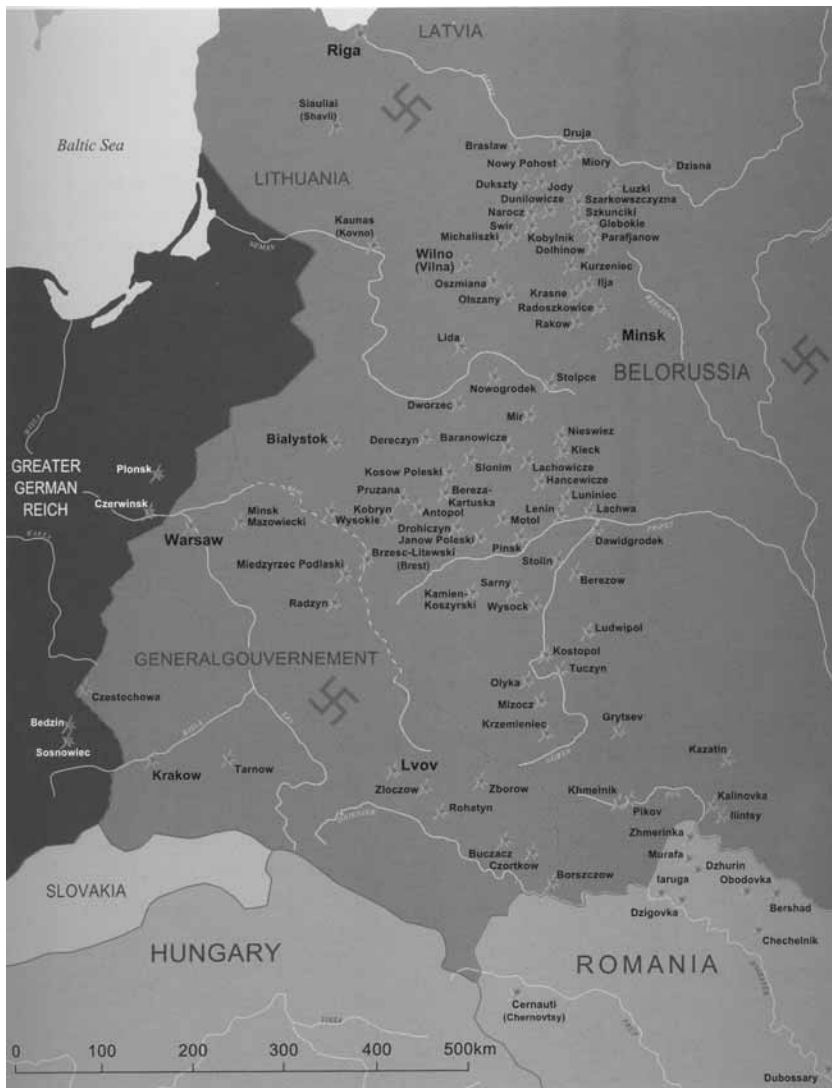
LATVIA
Riga
Siauliai (Shavli)
Baltic Sea
LITHUANIA
Braslaw
Druja
Nowy Pohost
Miory
Dzisna
Dukszty
Jody
Luzki
Dunilowicze
Szarkowszczyzna
Narocz
Szkunciki
Swir
Glebokie
Michaliszki
Kobylnik
Parafjanow
Dolhinow
Kaunas (Kovno)
Wilno (Vilna)
Kurzeniec
Oszmiana
Ilja
Krasne
Olszany
Radoszkowice
Rakow
Minsk
Lida
Stolpce
Nowogrodek
BELORUSSIA
Dworzec
Mir
Bialystok
Dereczyn
Baranowicze
Nieswiez
Kleck
GREATER GERMAN REICH
Plonsk
Kosow Poleski
Slonim
Lachowicze
Hancewicze
Pruzana
Bereza-Kartuska
Luniniec
Czerwinsk
Minsk Mazowiecki
Kobryn
Antopol
Lenin
Lachwa
Wysokie
Motol
Drohiczyn
Warsaw
Janow Poleski
Pinsk
Dawidgrodek
Brzesc-Litewski (Brest)
Stolin
Miedzyrzec Podlaski
Sarny
Berezow
Kamien-Koszyrski
Wysock
Radzyn
Ludwipol
Kostopol
GENERALGOUVERNEMENT
Tuczyn
Olyka
Czestochowa
Mizocz
Grytsev
Krzemieniec
Bedzin
Sosnowiec
Kazatin
Krakow
Tarnow
Lvov
Zborow
Khmelnik
Kalinovka
Zloczow
Pikov
Ilintsy
Rohatyn
Zhmerinka
Murafa
Dzhurin
Buczacz
Czortkow
Borszczow
Iaruga
Obodovka
SLOVAKIA
Dzigovka
Bershad
Chechelnik
HUNGARY
ROMANIA
Cernauti (Chernovtsy)
0
100
200
300
400
500km
Dubossary